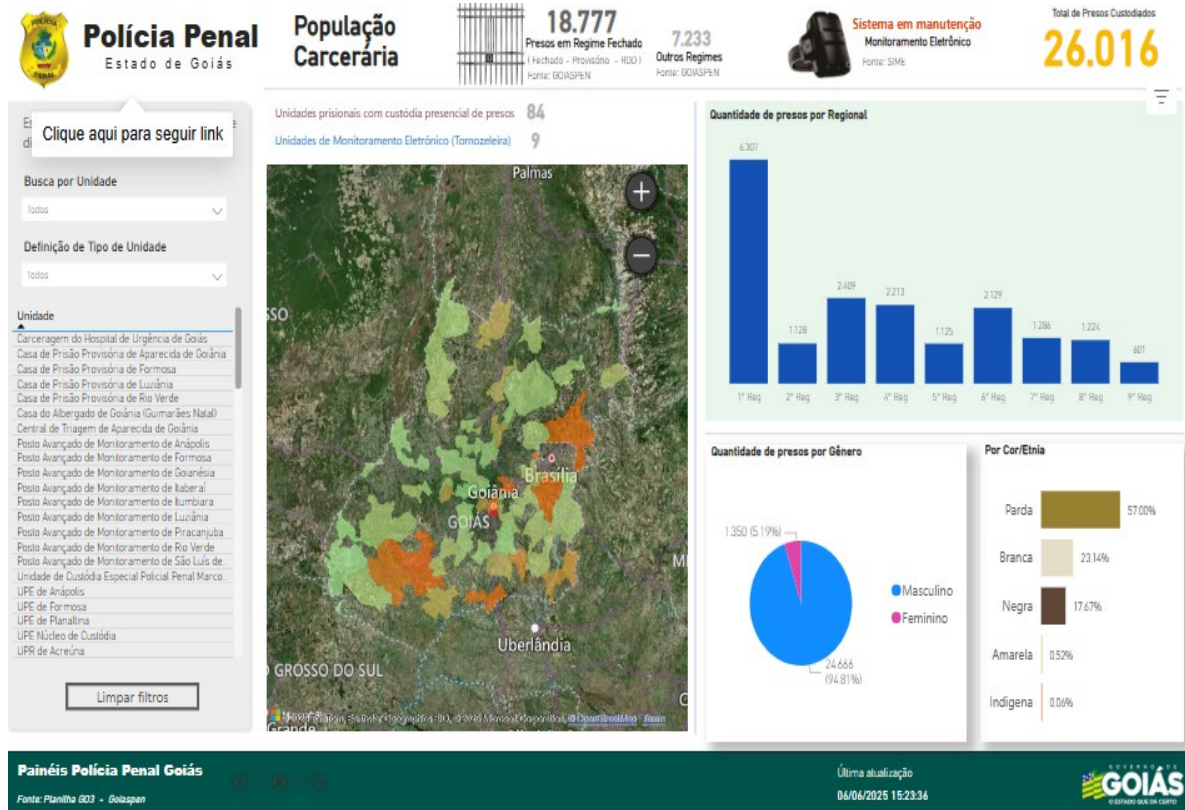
Polícia Penal
Estado de Goiás

População Carcerária

18.777
Presos em Regime Fechado
( Fechado - Provisório - RDD )
Fonte: GOIASPEN

7.233
Outros Regimes
Fonte: GOIASPEN

Sistema em manutenção
Monitoramento Eletrônico
Fonte: SIME

Total de Presos Custodiados
26.016

Es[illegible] e di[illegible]
Clique aqui para seguir link

Busca por Unidade
Todos

Definição de Tipo de Unidade
Todos

Unidade
Carceragem do Hospital de Urgência de Goiás
Casa de Prisão Provisória de Aparecida de Goiânia
Casa de Prisão Provisória de Formosa
Casa de Prisão Provisória de Luziânia
Casa de Prisão Provisória de Rio Verde
Casa do Albergado de Goiânia (Guimarães Natal)
Central de Triagem de Aparecida de Goiânia
Posto Avançado de Monitoramento de Anápolis
Posto Avançado de Monitoramento de Formosa
Posto Avançado de Monitoramento de Goianésia
Posto Avançado de Monitoramento de Itaberaí
Posto Avançado de Monitoramento de Itumbiara
Posto Avançado de Monitoramento de Luziânia
Posto Avançado de Monitoramento de Piracanjuba
Posto Avançado de Monitoramento de Rio Verde
Posto Avançado de Monitoramento de São Luís de...
Unidade de Custódia Especial Policial Penal Marco...
UPE de Anápolis
UPE de Formosa
UPE de Planaltina
UPE Núcleo de Custódia
UPR de Acreúna

Limpar filtros

Unidades prisionais com custódia presencial de presos 84
Unidades de Monitoramento Eletrônico (Tornozeleira) 9

Palmas
SSO
Brasília
Goiânia
GOIÁS
Uberlândia
GROSSO DO SUL
Grande
M
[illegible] © 2025 Microsoft Corporation, © OpenStreetMap Terms

Quantidade de presos por Regional
| 1ª Reg | 2ª Reg | 3ª Reg | 4ª Reg | 5ª Reg | 6ª Reg | 7ª Reg | 8ª Reg | 9ª Reg |
|---|---|---|---|---|---|---|---|---|
| 6.307 | 1.128 | 2.409 | 2.213 | 1.125 | 2.129 | 1.286 | 1.224 | 601 |

Quantidade de presos por Gênero
1.350 (5,19%)
24.666 (94,81%)
Masculino
Feminino

Por Cor/Etnia
| Parda | 57,00% |
|---|---|
| Branca | 23,14% |
| Negra | 17,67% |
| Amarela | 0,52% |
| Indígena | 0,06% |

Painéis Polícia Penal Goiás
Fonte: Planilha G03 - Goiaspen

Última atualização
06/06/2025 15:23:36

GOVERNO DE GOIÁS
O ESTADO QUE DÁ CERTO